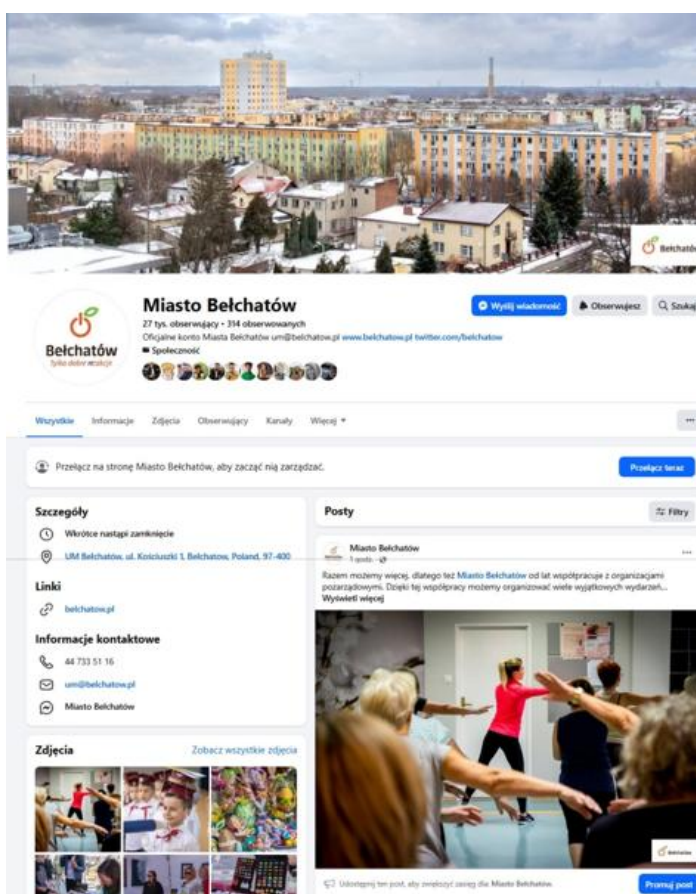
Bełchatów

Bełchatów
tylko dobre energie

Miasto Bełchatów
27 tys. obserwujący • 314 obserwowanych
Oficjalne konto Miasta Bełchatów um@belchatow.pl www.belchatow.pl twitter.com/belchatow
Społeczność

Wyślij wiadomość
Obserwujesz
Szukaj

Wszystkie Informacje Zdjęcia Obserwujący Kanały Więcej

...

Przełącz na stronę Miasto Bełchatów, aby zacząć nią zarządzać.
Przełącz teraz

Szczegóły
Wkrótce nastąpi zamknięcie
UM Bełchatów, ul. Kościuszki 1, Bełchatów, Poland, 97-400

Linki
belchatow.pl

Informacje kontaktowe
44 733 51 16
um@belchatow.pl
Miasto Bełchatów

Zdjęcia
Zobacz wszystkie zdjęcia

Posty
Filtry

Miasto Bełchatów
1 godz.

Razem możemy więcej, dlatego też Miasto Bełchatów od lat współpracuje z organizacjami pozarządowymi. Dzięki tej współpracy możemy organizować wiele wyjątkowych wydarzeń...
Wyświetl więcej

Udostępnij ten post, aby zwiększyć zasięg dla Miasto Bełchatów.
Promuj post